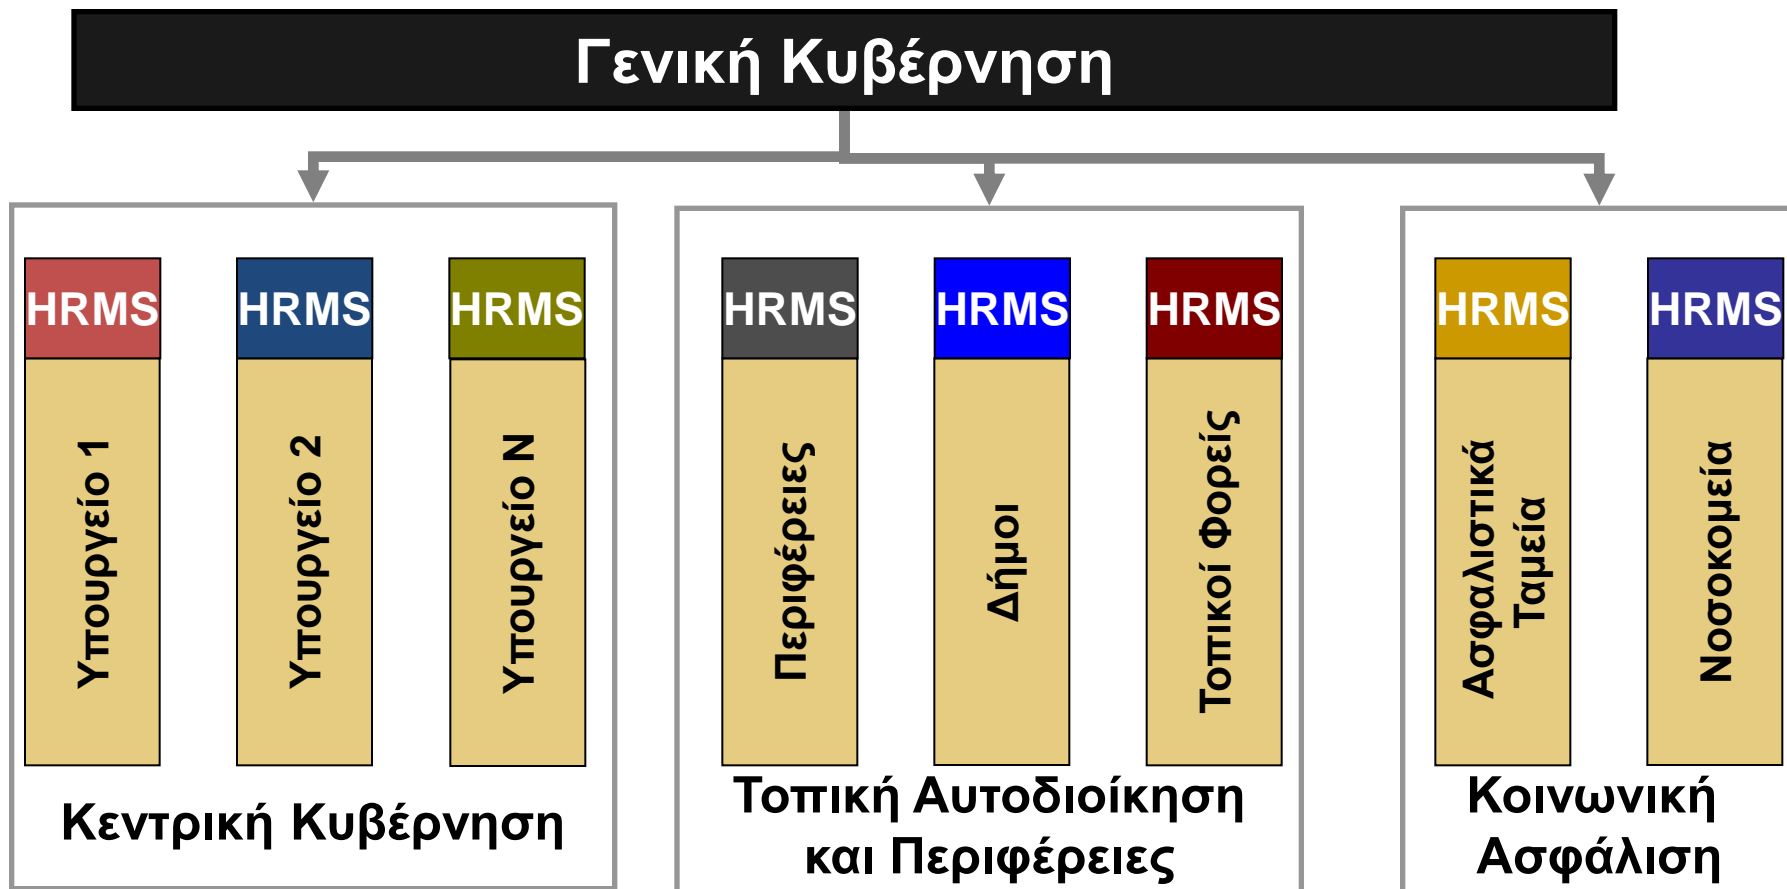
Γενική Κυβέρνηση

HRMS
Υπουργείο 1

HRMS
Υπουργείο 2

HRMS
Υπουργείο Ν

Κεντρική Κυβέρνηση

HRMS
Περιφέρειες

HRMS
Δήμοι

HRMS
Τοπικοί Φορείς

Τοπική Αυτοδιοίκηση και Περιφέρειες

HRMS
Ασφαλιστικά Ταμεία

HRMS
Νοσοκομεία

Κοινωνική Ασφάλιση